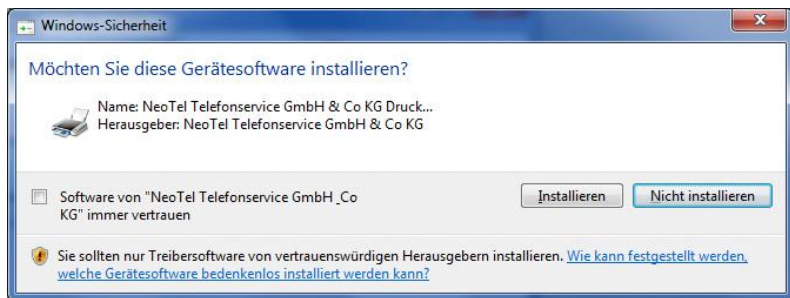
Windows-Sicherheit

Möchten Sie diese Gerätesoftware installieren?

Name: NeoTel Telefonservice GmbH & Co KG Druck...
Herausgeber: NeoTel Telefonservice GmbH & Co KG

Software von "NeoTel Telefonservice GmbH _Co KG" immer vertrauen

Installieren

Nicht installieren

Sie sollten nur Treibersoftware von vertrauenswürdigen Herausgebern installieren. Wie kann festgestellt werden, welche Gerätesoftware bedenkenlos installiert werden kann?